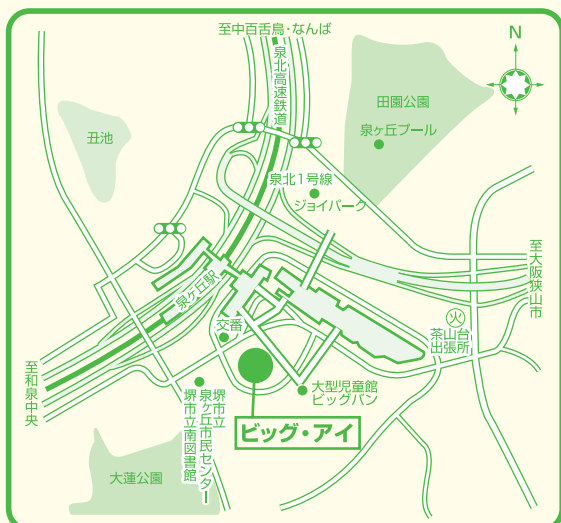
至中百舌鳥・なんば

泉北高速鉄道

N

田園公園

泉ヶ丘プール

丑池

泉北1号線

ジョイパーク

至大阪狭山市

泉ヶ丘駅

交番

茶山台出張所

至和泉中央

大型児童館ビッグバン

堺市立南図書館

堺市立泉ヶ丘市民センター

ビッグ・アイ

大蓮公園